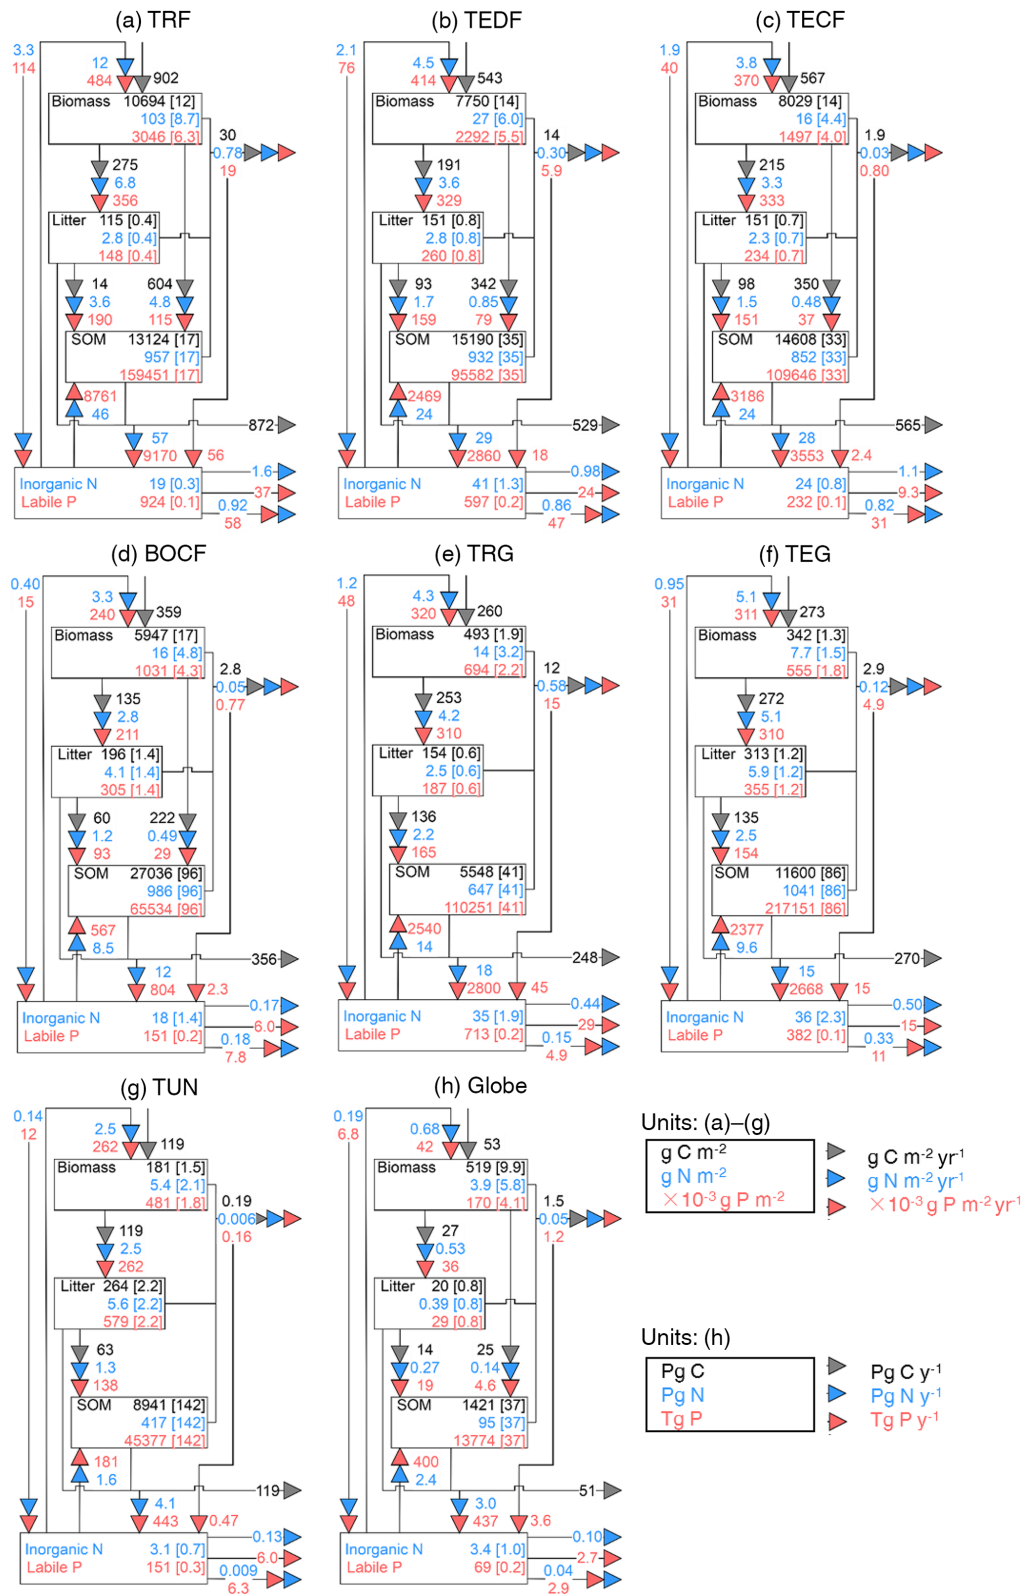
(a) TRF
3.3
114
12
484
902
Biomass 10694 [12]
103 [8.7]
3046 [6.3]
30
0.78
19
275
6.8
356
Litter 115 [0.4]
2.8 [0.4]
148 [0.4]
14
3.6
190
604
4.8
115
SOM 13124 [17]
957 [17]
159451 [17]
8761
46
872
57
9170
56
Inorganic N 19 [0.3]
Labile P 924 [0.1]
1.6
37
0.92
58

(b) TEDF
2.1
76
4.5
414
543
Biomass 7750 [14]
27 [6.0]
2292 [5.5]
14
0.30
5.9
191
3.6
329
Litter 151 [0.8]
2.8 [0.8]
260 [0.8]
93
1.7
159
342
0.85
79
SOM 15190 [35]
932 [35]
95582 [35]
2469
24
529
29
2860
18
Inorganic N 41 [1.3]
Labile P 597 [0.2]
0.98
24
0.86
47

(c) TECF
1.9
40
3.8
370
567
Biomass 8029 [14]
16 [4.4]
1497 [4.0]
1.9
0.03
0.80
215
3.3
333
Litter 151 [0.7]
2.3 [0.7]
234 [0.7]
98
1.5
151
350
0.48
37
SOM 14608 [33]
852 [33]
109646 [33]
3186
24
565
28
3553
2.4
Inorganic N 24 [0.8]
Labile P 232 [0.1]
1.1
9.3
0.82
31

(d) BOCF
0.40
15
3.3
240
359
Biomass 5947 [17]
16 [4.8]
1031 [4.3]
2.8
0.05
0.77
135
2.8
211
Litter 196 [1.4]
4.1 [1.4]
305 [1.4]
60
1.2
93
222
0.49
29
SOM 27036 [96]
986 [96]
65534 [96]
567
8.5
356
12
804
2.3
Inorganic N 18 [1.4]
Labile P 151 [0.2]
0.17
6.0
0.18
7.8

(e) TRG
1.2
48
4.3
320
260
Biomass 493 [1.9]
14 [3.2]
694 [2.2]
12
0.58
15
253
4.2
310
Litter 154 [0.6]
2.5 [0.6]
187 [0.6]
136
2.2
165
SOM 5548 [41]
647 [41]
110251 [41]
2540
14
248
18
2800
45
Inorganic N 35 [1.9]
Labile P 713 [0.2]
0.44
29
0.15
4.9

(f) TEG
0.95
31
5.1
311
273
Biomass 342 [1.3]
7.7 [1.5]
555 [1.8]
2.9
0.12
4.9
272
5.1
310
Litter 313 [1.2]
5.9 [1.2]
355 [1.2]
135
2.5
154
SOM 11600 [86]
1041 [86]
217151 [86]
2377
9.6
270
15
2668
15
Inorganic N 36 [2.3]
Labile P 382 [0.1]
0.50
15
0.33
11

(g) TUN
0.14
12
2.5
262
119
Biomass 181 [1.5]
5.4 [2.1]
481 [1.8]
0.19
0.006
0.16
119
2.5
262
Litter 264 [2.2]
5.6 [2.2]
579 [2.2]
63
1.3
138
SOM 8941 [142]
417 [142]
45377 [142]
181
1.6
119
4.1
443
0.47
Inorganic N 3.1 [0.7]
Labile P 151 [0.3]
0.13
6.0
0.009
6.3

(h) Globe
0.19
6.8
0.68
42
53
Biomass 519 [9.9]
3.9 [5.8]
170 [4.1]
1.5
0.05
1.2
27
0.53
36
Litter 20 [0.8]
0.39 [0.8]
29 [0.8]
14
0.27
19
25
0.14
4.6
SOM 1421 [37]
95 [37]
13774 [37]
400
2.4
51
3.0
437
3.6
Inorganic N 3.4 [1.0]
Labile P 69 [0.2]
0.10
2.7
0.04
2.9

Units: (a)–(g)
g C m$^{-2}$
g N m$^{-2}$
$\times 10^{-3}$ g P m$^{-2}$
g C m$^{-2}$ yr$^{-1}$
g N m$^{-2}$ yr$^{-1}$
$\times 10^{-3}$ g P m$^{-2}$ yr$^{-1}$

Units: (h)
Pg C
Pg N
Tg P
Pg C y$^{-1}$
Pg N y$^{-1}$
Tg P y$^{-1}$